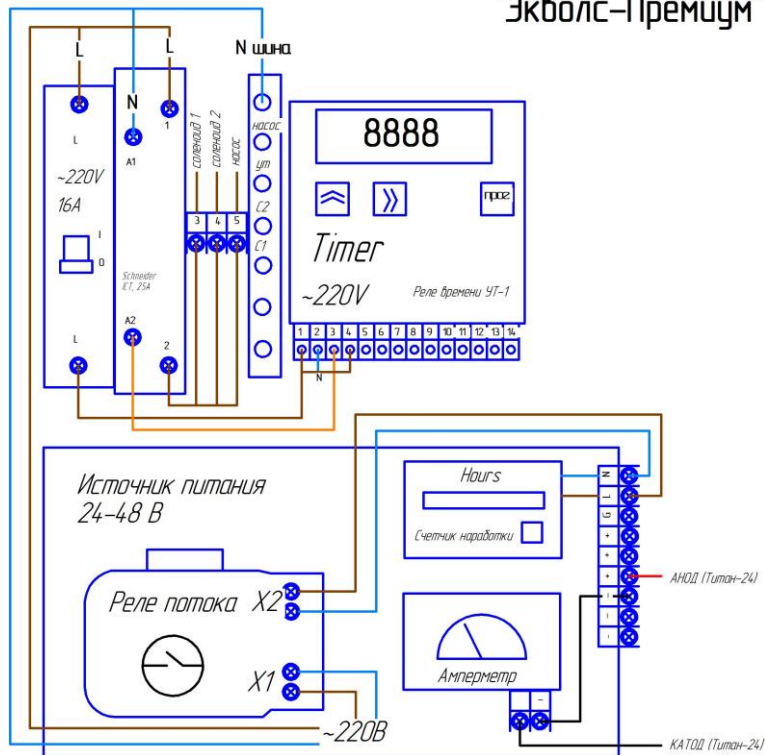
Эковолс-Премиум

L
L
N шина
N
1
A1
L
~220V
16A
I
0
Schneider iCT, 25A
A2
2
L
соленоид 1
соленоид 2
насос
3
4
5
насос
ут
C2
C1
8888
прог
Timer
~220V
Реле времени УТ-1
1 2 3 4 5 6 7 8 9 10 11 12 13 14
N

Источник питания 24-48 В
Hours
Счетчик наработки
N
L
G
+
+
+
-
-
-
АНОД (Титан-24)
Реле потока
X2
X1
Амперметр
-
~220В
КАТОД (Титан-24)